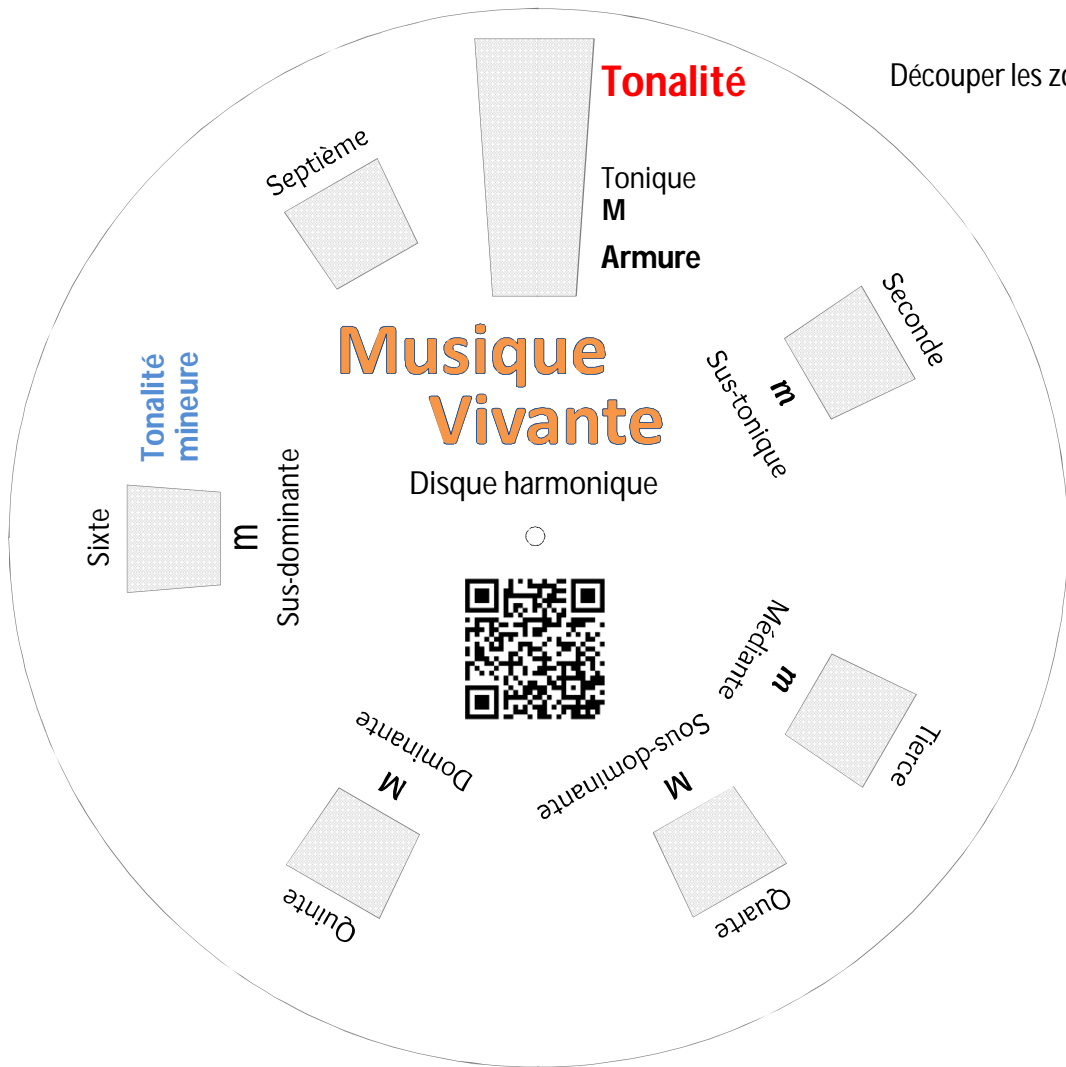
Tonalité

Découper les zo

Tonique
M
Armure

Septième

Seconde

m
Sus-tonique

Musique
Vivante

Disque harmonique

Tonalité
mineure

Sixte

m
Sus-dominante

Médiante
m

Tierce

M
Sous-dominante

Quarte

M
Dominante

Quinte